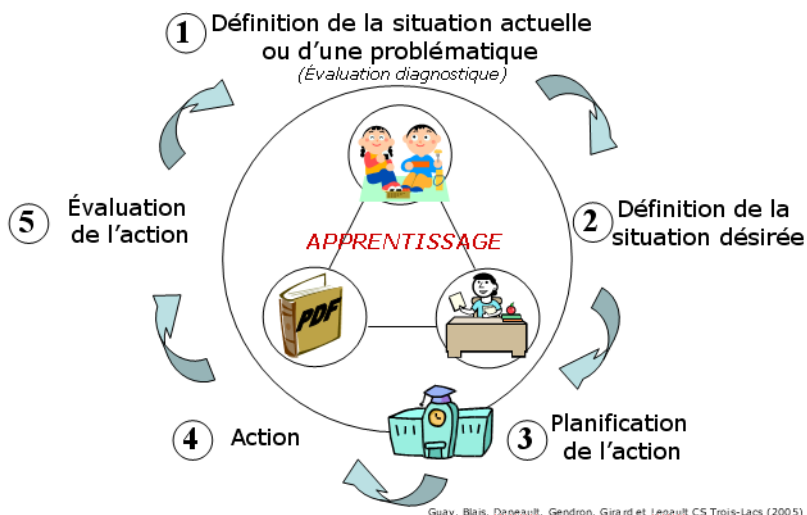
1 Définition de la situation actuelle ou d'une problématique
(Évaluation diagnostique)

2 Définition de la situation désirée

3 Planification de l'action

4 Action

5 Évaluation de l'action

APPRENTISSAGE

PDF

Guay, Blais, Dapeault, Gendron, Girard et Legault CS Trois-Lacs (2005)